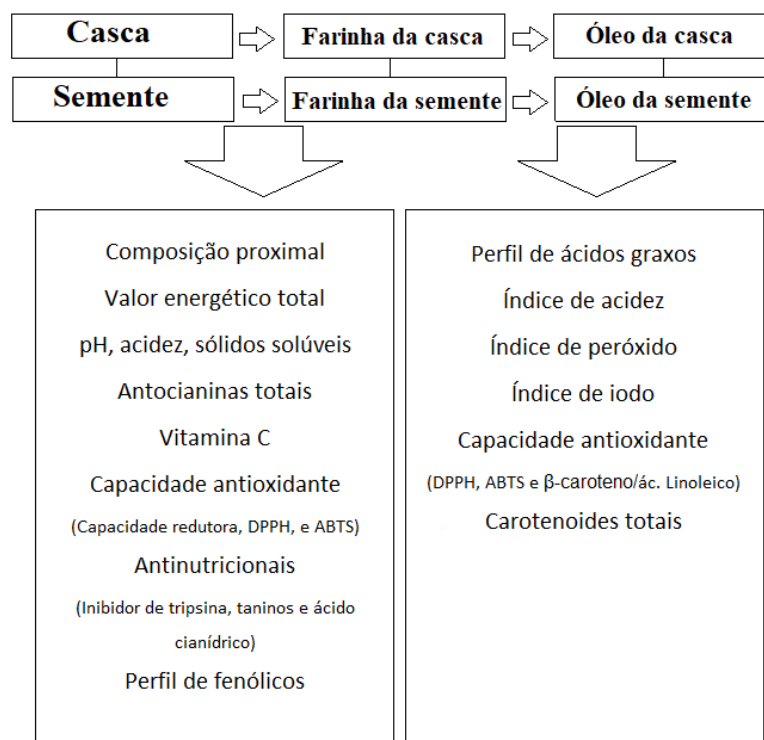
Casca

Farinha da casca

Óleo da casca

Semente

Farinha da semente

Óleo da semente

Composição proximal

Valor energético total

pH, acidez, sólidos solúveis

Antocianinas totais

Vitamina C

Capacidade antioxidante

(Capacidade redutora, DPPH, e ABTS)

Antinutricionais

(Inibidor de tripsina, taninos e ácido cianídrico)

Perfil de fenólicos

Perfil de ácidos graxos

Índice de acidez

Índice de peróxido

Índice de iodo

Capacidade antioxidante

(DPPH, ABTS e β-caroteno/ác. Linoleico)

Carotenoides totais